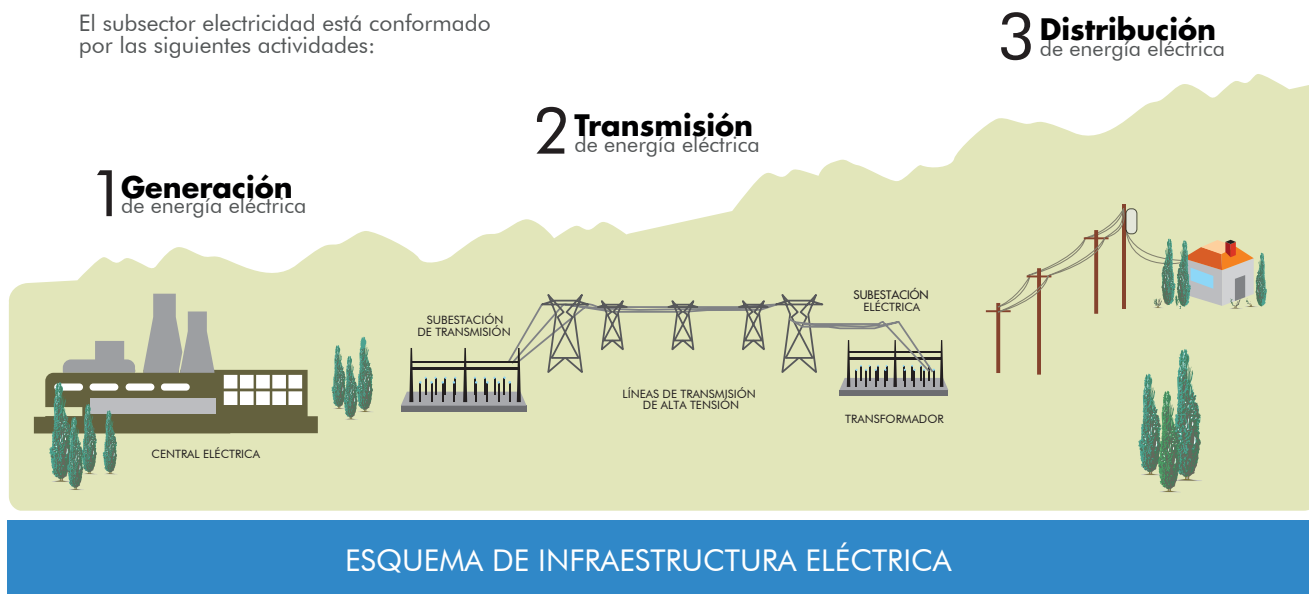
El subsector electricidad está conformado por las siguientes actividades:

3 Distribución de energía eléctrica

2 Transmisión de energía eléctrica

1 Generación de energía eléctrica

SUBESTACIÓN DE TRANSMISIÓN

SUBESTACIÓN ELÉCTRICA

LÍNEAS DE TRANSMISIÓN DE ALTA TENSIÓN

TRANSFORMADOR

CENTRAL ELÉCTRICA

ESQUEMA DE INFRAESTRUCTURA ELÉCTRICA